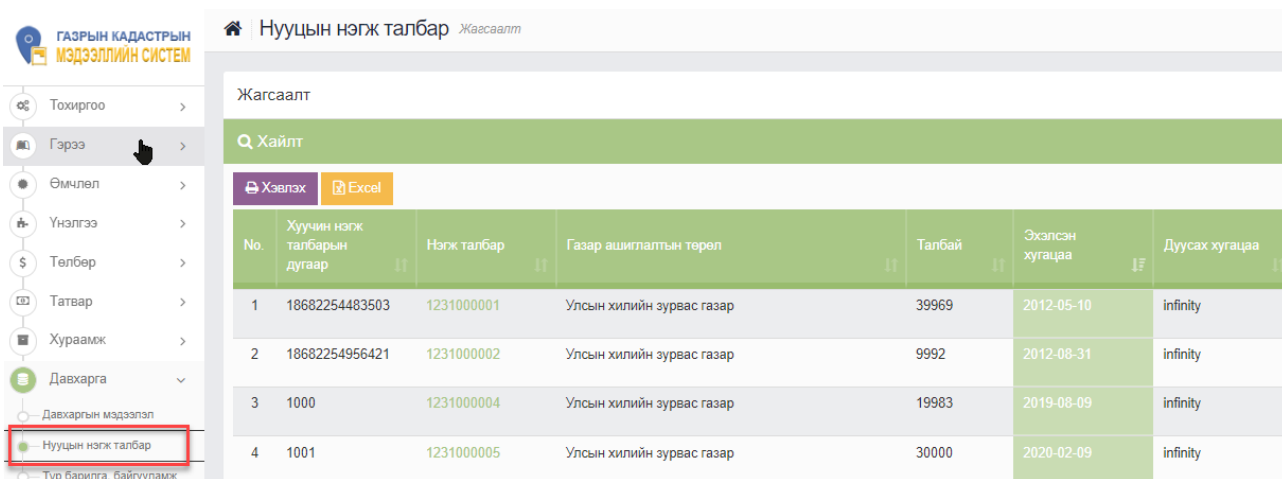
ГАЗРЫН КАДАСТРЫН МЭДЭЭЛЛИЙН СИСТЕМ

Тохиргоо
Гэрээ
Өмчлөл
Үнэлгээ
Төлбөр
Татвар
Хураамж
Давхарга
Давхаргын мэдээлэл
Нууцын нэгж талбар
Түр барилга, байгууламж

Нууцын нэгж талбар Жагсаалт

Жагсаалт

Хайлт

Хэвлэх Excel

| No. | Хуучин нэгж талбарын дугаар | Нэгж талбар | Газар ашиглалтын төрөл | Талбай | Эхэлсэн хугацаа | Дуусах хугацаа |
|---|---|---|---|---|---|---|
| 1 | 18682254483503 | 1231000001 | Улсын хилийн зурвас газар | 39969 | 2012-05-10 | infinity |
| 2 | 18682254956421 | 1231000002 | Улсын хилийн зурвас газар | 9992 | 2012-08-31 | infinity |
| 3 | 1000 | 1231000004 | Улсын хилийн зурвас газар | 19983 | 2019-08-09 | infinity |
| 4 | 1001 | 1231000005 | Улсын хилийн зурвас газар | 30000 | 2020-02-09 | infinity |